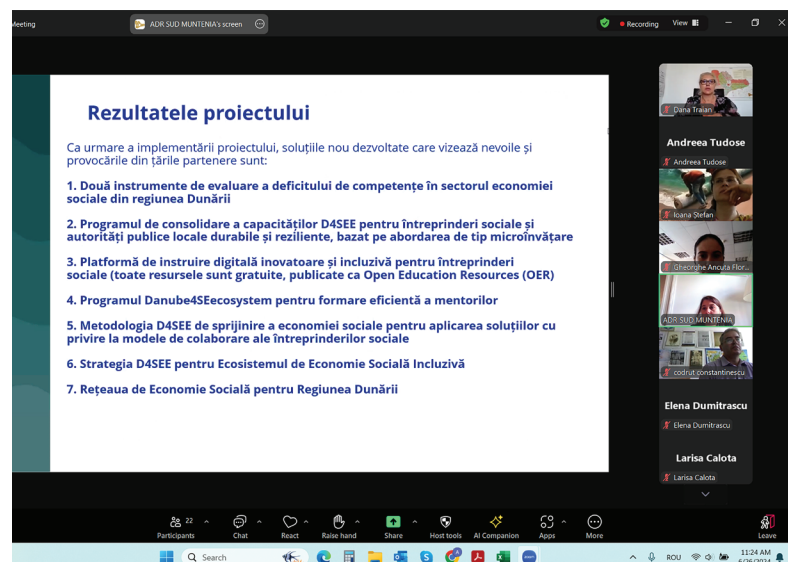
Meeting

ADR SUD MUNTENIA's screen

Recording View

Rezultatele proiectului

Ca urmare a implementării proiectului, soluțiile nou dezvoltate care vizează nevoile și provocările din țările partenere sunt:

1. Două instrumente de evaluare a deficitului de competențe în sectorul economiei sociale din regiunea Dunării

2. Programul de consolidare a capacităților D4SEE pentru întreprinderi sociale și autorități publice locale durabile și reziliente, bazat pe abordarea de tip microînvățare

3. Platformă de instruire digitală inovatoare și incluzivă pentru întreprinderi sociale (toate resursele sunt gratuite, publicate ca Open Education Resources (OER)

4. Programul Danube4SEecosystem pentru formare eficientă a mentorilor

5. Metodologia D4SEE de sprijinire a economiei sociale pentru aplicarea soluțiilor cu privire la modele de colaborare ale întreprinderilor sociale

6. Strategia D4SEE pentru Ecosistemul de Economie Socială Incluzivă

7. Rețeaua de Economie Socială pentru Regiunea Dunării

Dana Traian

Andreea Tudose

Andreea Tudose

Ioana Ștefan

Gheorghe Ancuta Flor...

ADR SUD MUNTENIA

codrut constantinescu

Elena Dumitrascu

Elena Dumitrascu

Larisa Calota

Larisa Calota

22 Participants

Chat

React

Raise hand

Share

Host tools

AI Companion

Apps

More

Leave

Search

ROU

11:24 AM
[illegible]